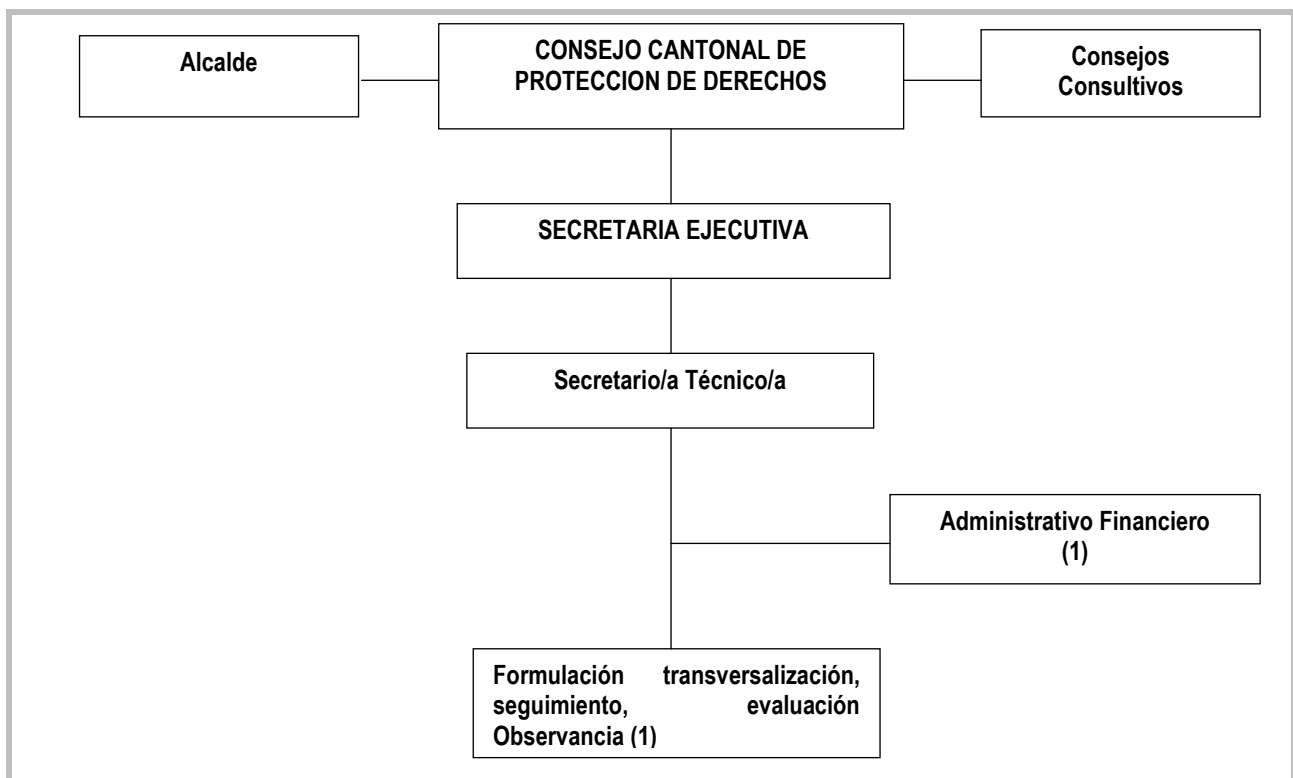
Alcalde

CONSEJO CANTONAL DE PROTECCION DE DERECHOS

Consejos Consultivos

SECRETARIA EJECUTIVA

Secretario/a Técnico/a

Administrativo Financiero (1)

Formulación transversalización, seguimiento, evaluación Observancia (1)